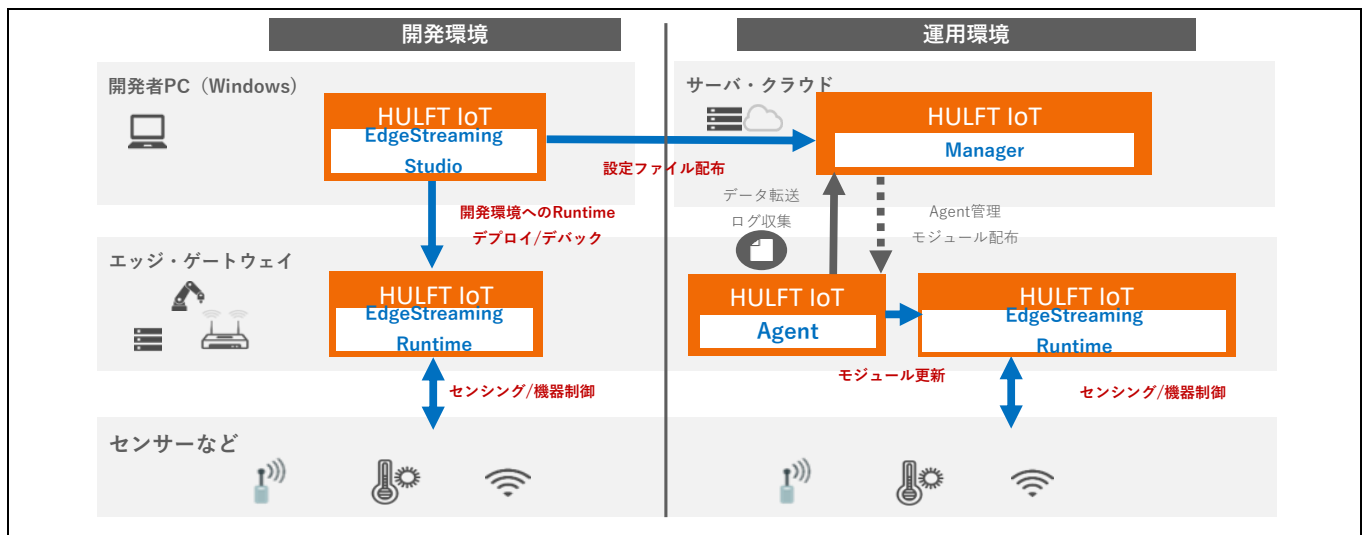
開発環境

運用環境

開発者PC（Windows）

HULFT IoT
EdgeStreaming Studio

設定ファイル配布

サーバ・クラウド

HULFT IoT
Manager

開発環境へのRuntime
デプロイ/デバック

データ転送
ログ収集

Agent管理
モジュール配布

エッジ・ゲートウェイ

HULFT IoT
EdgeStreaming Runtime

HULFT IoT
Agent

HULFT IoT
EdgeStreaming Runtime

センシング/機器制御

モジュール更新

センシング/機器制御

センサーなど